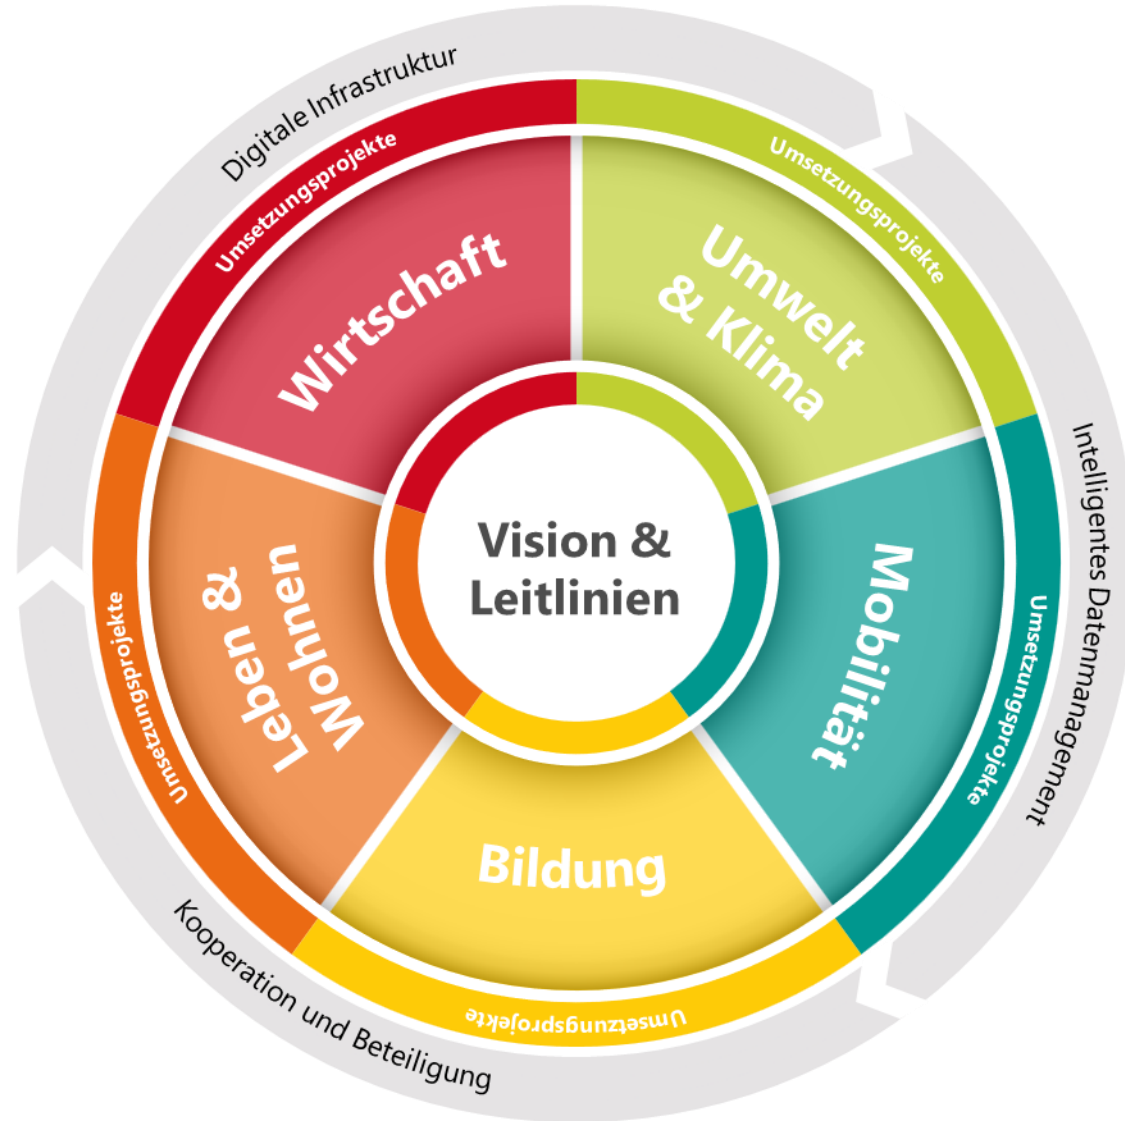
Digitale Infrastruktur

Intelligentes Datenmanagement

Kooperation und Beteiligung

Umsetzungsprojekte

Wirtschaft

Umsetzungsprojekte

Umwelt & Klima

Umsetzungsprojekte

Mobilität

Umsetzungsprojekte

Bildung

Umsetzungsprojekte

Leben & Wohnen

Vision & Leitlinien